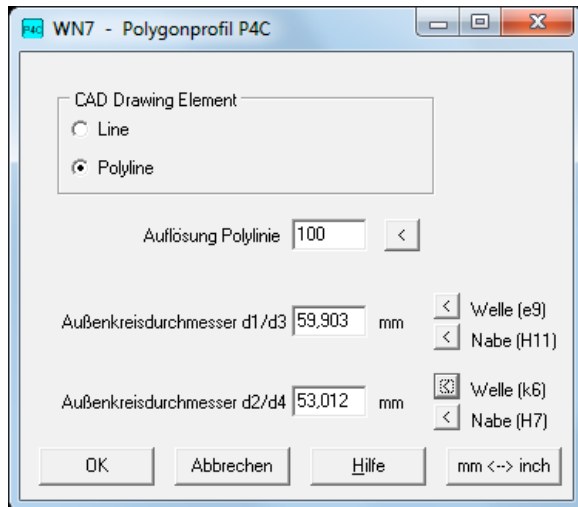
P4C WN7 - Polygonprofil P4C

CAD Drawing Element

Line

Polyline

Auflösung Polylinie 100 <

Außenkreisdurchmesser d1/d3 59,903 mm

< Welle (e9)

< Nabe (H11)

Außenkreisdurchmesser d2/d4 53,012 mm

< Welle (k6)

< Nabe (H7)

OK

Abbrechen

Hilfe

mm <--> inch